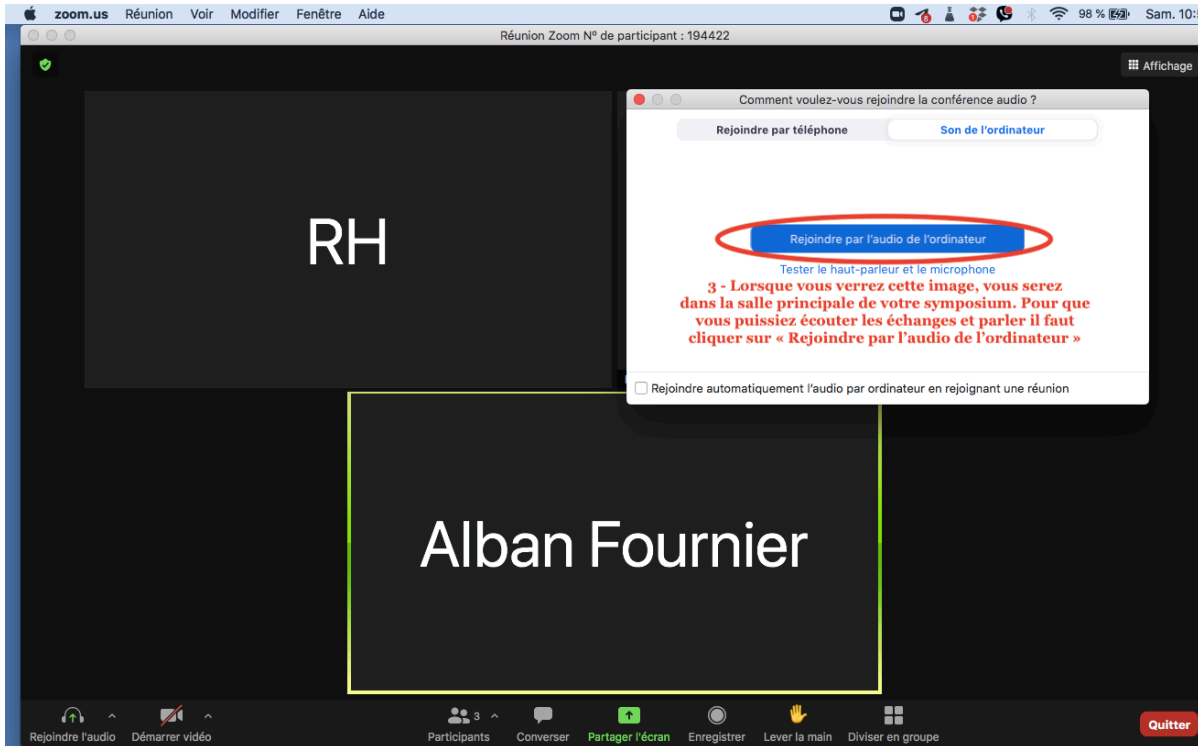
zoom.us Réunion Voir Modifier Fenêtre Aide

98 % Sam. 10:

Réunion Zoom N° de participant : 194422

Affichage

RH

Comment voulez-vous rejoindre la conférence audio ?

Rejoindre par téléphone | Son de l'ordinateur

Rejoindre par l'audio de l'ordinateur

Tester le haut-parleur et le microphone

3 - Lorsque vous verrez cette image, vous serez dans la salle principale de votre symposium. Pour que vous puissiez écouter les échanges et parler il faut cliquer sur « Rejoindre par l'audio de l'ordinateur »

Rejoindre automatiquement l'audio par ordinateur en rejoignant une réunion

Alban Fournier

Rejoindre l'audio | Démarrer vidéo | Participants 3 | Converser | Partager l'écran | Enregistrer | Lever la main | Diviser en groupe | Quitter